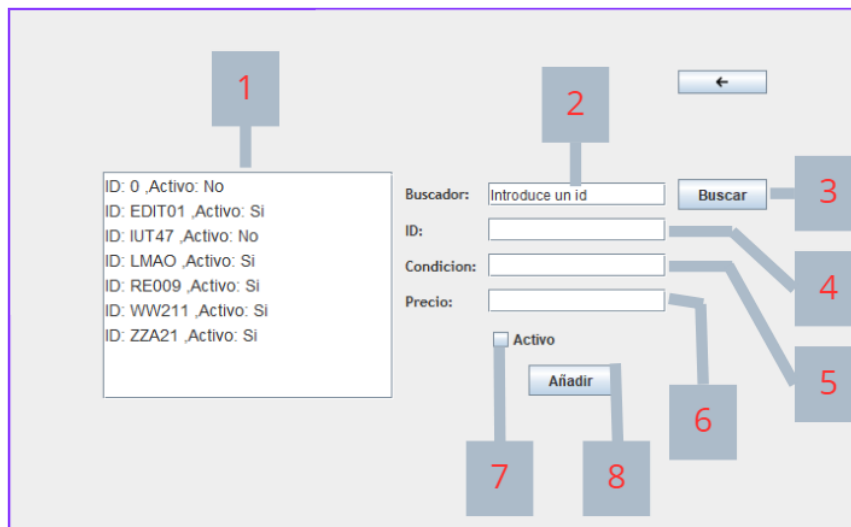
1

ID: 0 ,Activo: No
ID: EDIT01 ,Activo: Si
ID: IUT47 ,Activo: No
ID: LMAO ,Activo: Si
ID: RE009 ,Activo: Si
ID: WW211 ,Activo: Si
ID: ZZA21 ,Activo: Si

2

←

Buscador: Introduce un id

Buscar

3

ID:

4

Condicion:

5

Precio:

6

Activo

Añadir

7

8